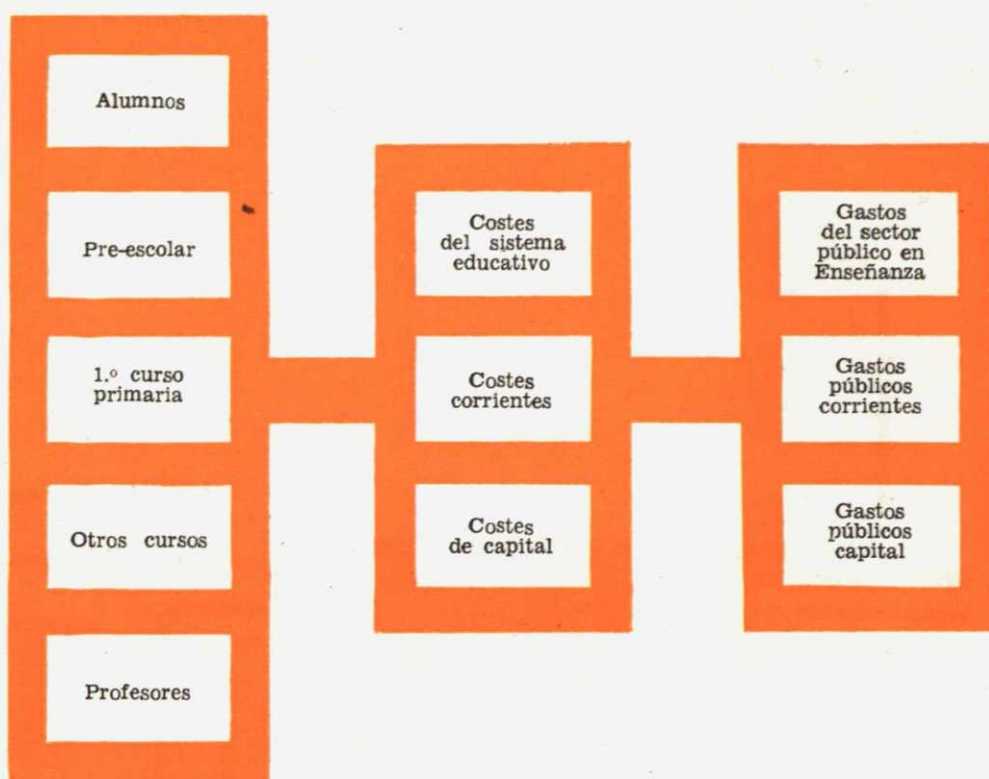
Alumnos

Pre-escolar

1.º curso primaria

Otros cursos

Profesores

Costes del sistema educativo

Costes corrientes

Costes de capital

Gastos del sector público en Enseñanza

Gastos públicos corrientes

Gastos públicos capital